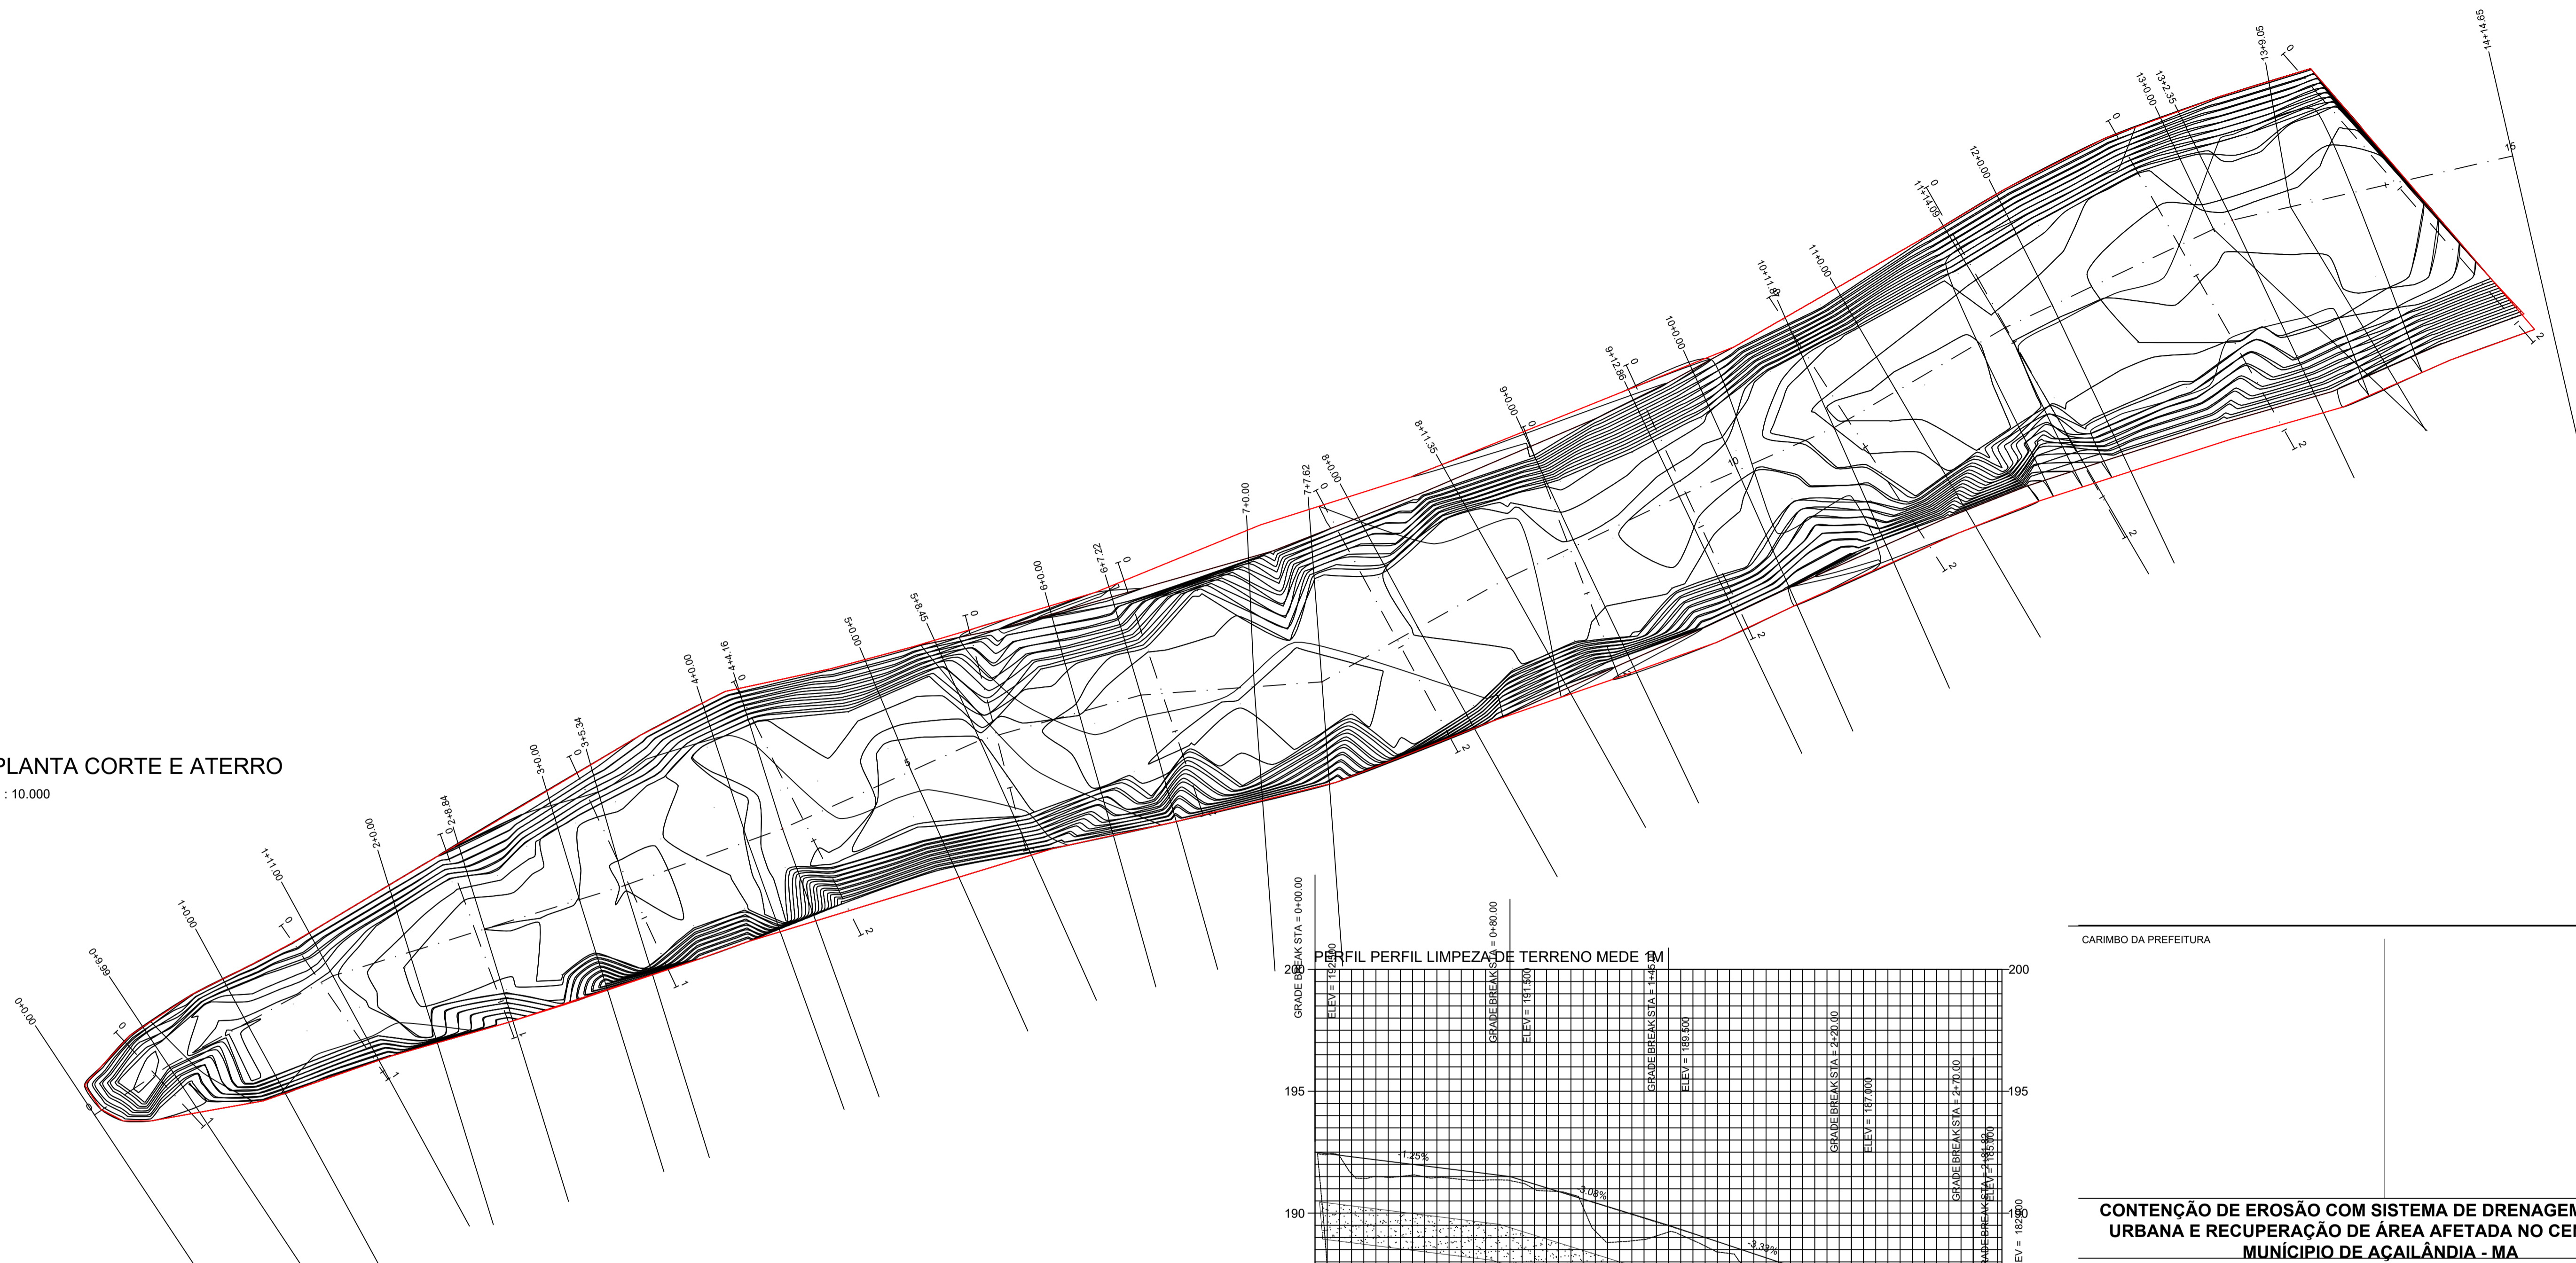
PLANTA CORTE E ATERRO
: 10.000

0+0.00
0+9.99
1+0.00
1+11.00
2+0.00
2+8.84
3+0.00
3+5.34
4+0.00
4+4.16
5+0.00
5+8.45
6+0.00
6+7.22
7+0.00
7+7.62
8+0.00
8+11.35
9+0.00
9+12.86
10+0.00
10+11.89
11+0.00
11+14.09
12+0.00
13+0.00
13+2.35
13+9.05
14+14.65

PERFIL PERFIL LIMPEZA DE TERRENO MEDE 1M

GRADE BREAK STA = 0+00.00
ELEV = 192.500
GRADE BREAK STA = 0+80.00
ELEV = 191.500
GRADE BREAK STA = 1+45
ELEV = 189.500
GRADE BREAK STA = 2+20.00
ELEV = 187.000
GRADE BREAK STA = 2+70.00
ELEV = 185.000
GRADE BREAK STA = 2+81.93
EV = 182.00

200
195
190
-1.25%
-3.08%
-3.33%

CARIMBO DA PREFEITURA

CONTENÇÃO DE EROSÃO COM SISTEMA DE DRENAGEM URBANA E RECUPERAÇÃO DE ÁREA AFETADA NO CE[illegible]
MUNICÍPIO DE AÇAILÂNDIA - MA